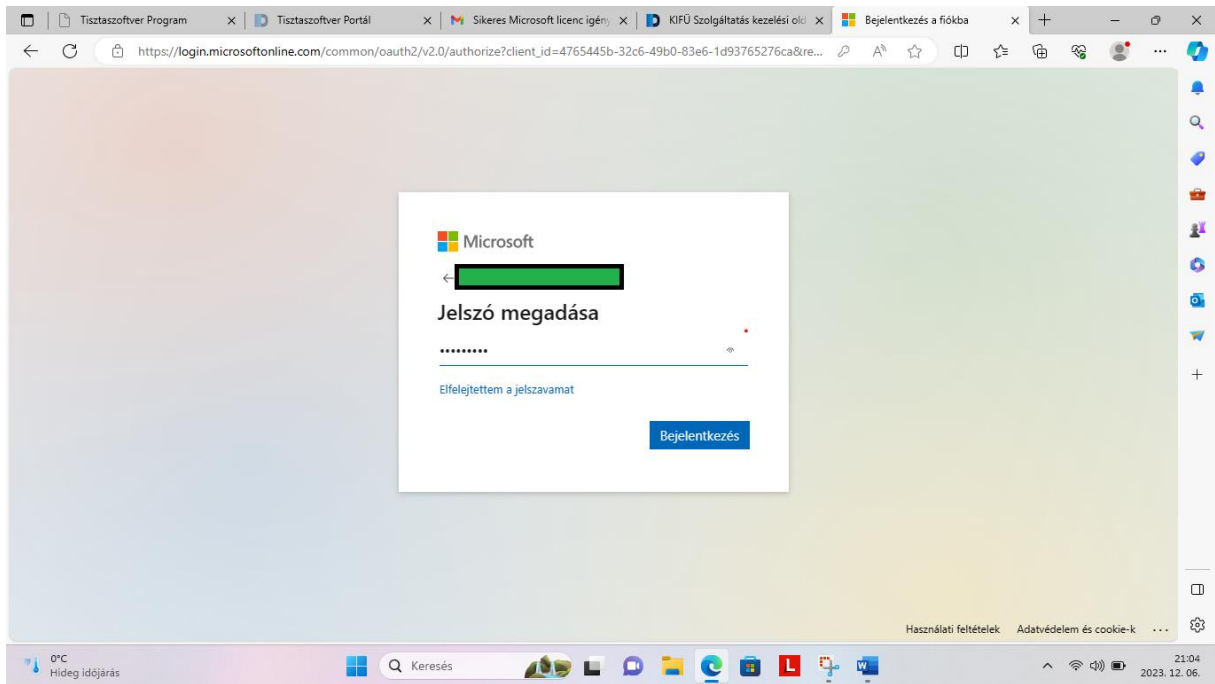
Tisztaszoftver Program
Tisztaszoftver Portál
Sikeres Microsoft licenc igény
KIFÜ Szolgáltatás kezelési old
Bejelentkezés a fiókba

https://login.microsoftonline.com/common/oauth2/v2.0/authorize?client_id=4765445b-32c6-49b0-83e6-1d93765276ca&re...

Microsoft

Jelszó megadása

•••••••••

Elfelejtettem a jelszavamat

Bejelentkezés

Használati feltételek Adatvédelem és cookie-k ...

0°C
Hideg időjárás

Keresés

21:04
2023. 12. 06.